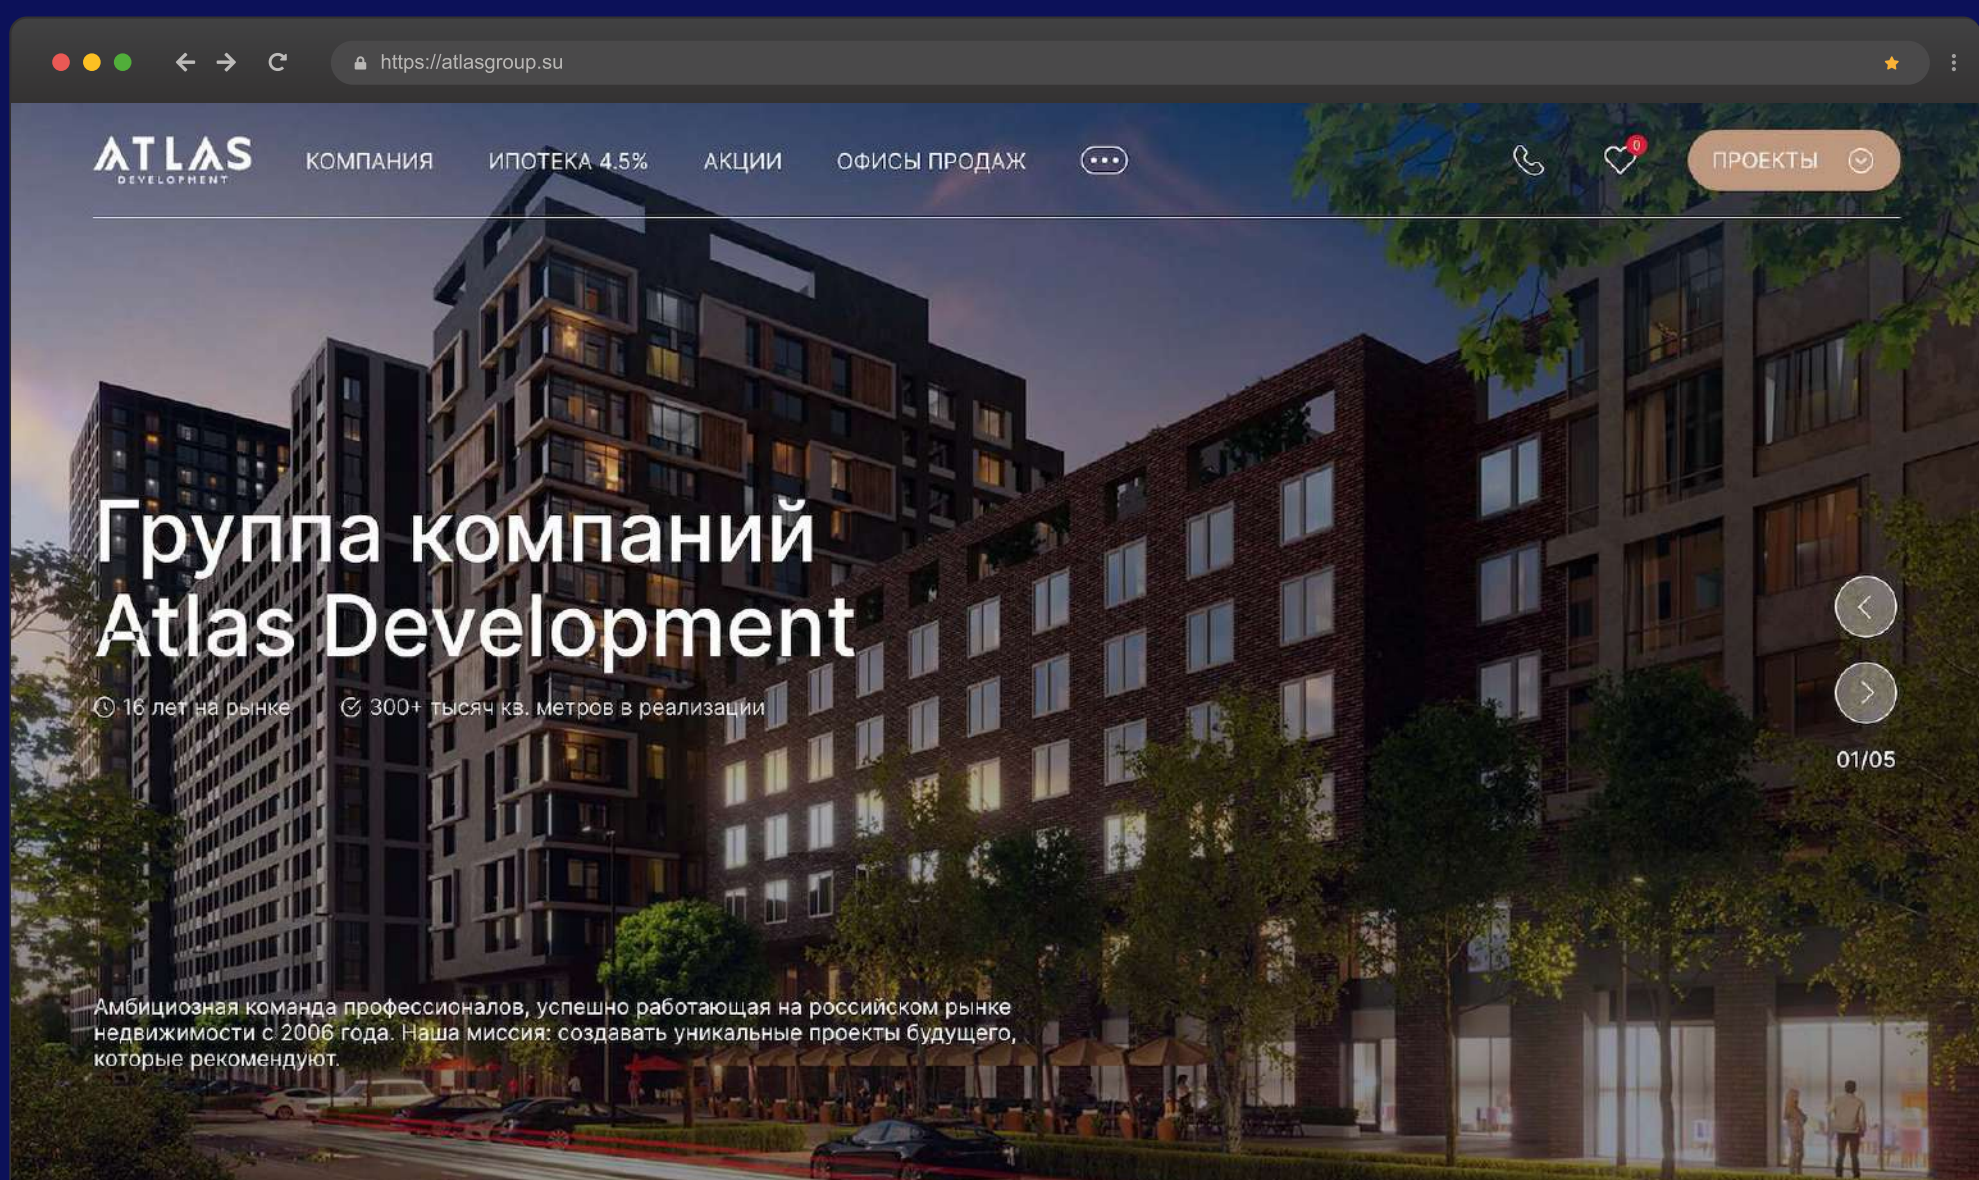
https://atlasgroup.su

ATLAS DEVELOPMENT

КОМПАНИЯ ИПОТЕКА 4.5% АКЦИИ ОФИСЫ ПРОДАЖ

0

ПРОЕКТЫ

Группа компаний Atlas Development

16 лет на рынке 300+ тысяч кв. метров в реализации

01/05

Амбициозная команда профессионалов, успешно работающая на российском рынке недвижимости с 2006 года. Наша миссия: создавать уникальные проекты будущего, которые рекомендуют.